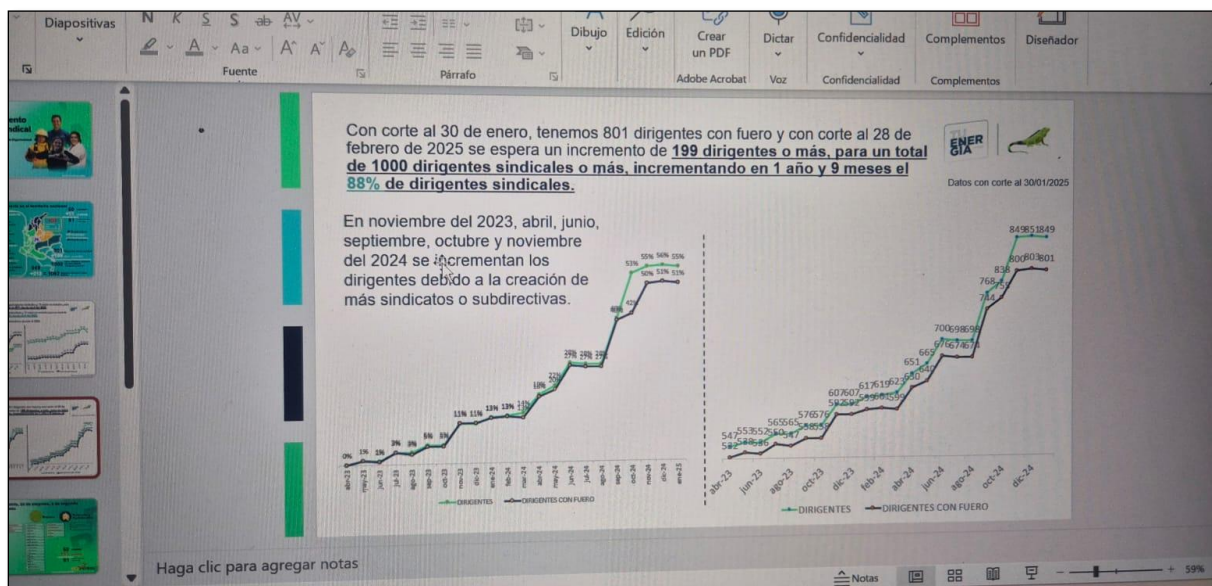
Diapositivas N K S S ab AV Aa A A Fuente Párrafo Dibujo Edición Crear un PDF Adobe Acrobat Dictar Voz Confidencialidad Confidencialidad Complementos Complementos Diseñador

Con corte al 30 de enero, tenemos 801 dirigentes con fuero y con corte al 28 de febrero de 2025 se espera un incremento de **199 dirigentes o más, para un total de 1000 dirigentes sindicales o más, incrementando en 1 año y 9 meses el 88% de dirigentes sindicales.**

ENER GIA

Datos con corte al 30/01/2025

En noviembre del 2023, abril, junio, septiembre, octubre y noviembre del 2024 se incrementan los dirigentes debido a la creación de más sindicatos o subdirectivas.

0% 1% 1% 3% 3% 5% 5% 11% 11% 13% 13% 14% 18% 22% 27% 27% 27% 40% 43% 53% 55% 56% 55% 50% 51% 51%

abr-23 may-23 jun-23 jul-23 ago-23 sep-23 oct-23 nov-23 dic-23 ene-24 feb-24 mar-24 abr-24 may-24 jun-24 jul-24 ago-24 sep-24 oct-24 nov-24 dic-24 ene-25

DIRIGENTES DIRIGENTES CON FUERO

547 553 552 550 565 565 576 576 607 607 617 619 623 630 651 665 700 698 698 849 851 849 838 800 803 801 768 744 757

abr-23 jun-23 ago-23 oct-23 dic-23 feb-24 abr-24 jun-24 ago-24 oct-24 dic-24

DIRIGENTES DIRIGENTES CON FUERO

Haga clic para agregar notas

Notas 59%